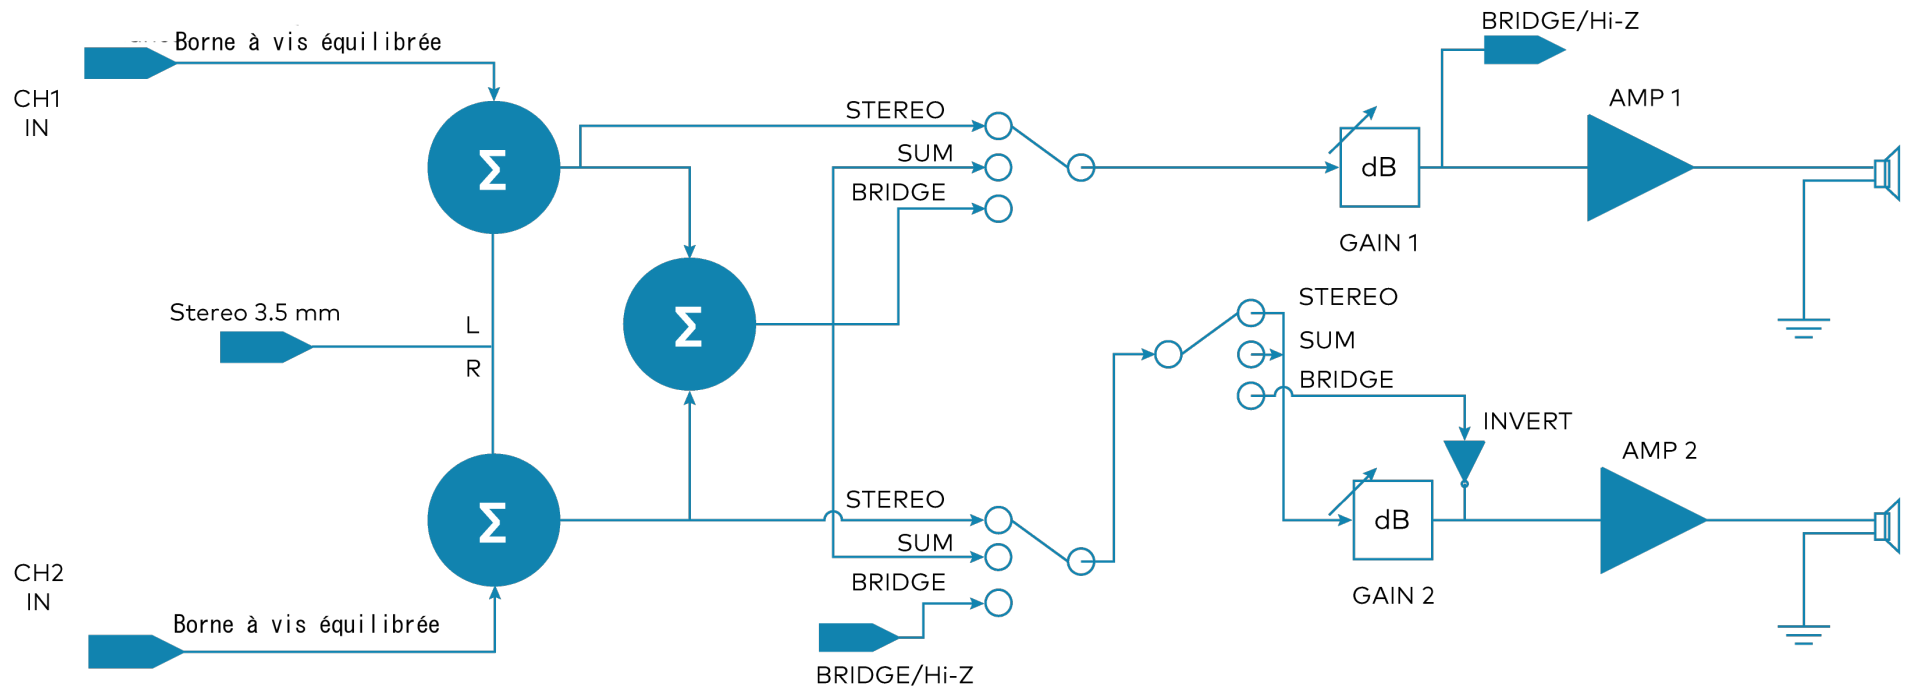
Borne à vis équilibrée

CH1
IN

Σ

STEREO
SUM
BRIDGE

BRIDGE/Hi-Z

dB

GAIN 1

AMP 1

Stereo 3.5 mm

L
R

Σ

STEREO
SUM
BRIDGE

INVERT

dB

GAIN 2

AMP 2

Σ

STEREO
SUM
BRIDGE

CH2
IN

Borne à vis équilibrée

BRIDGE/Hi-Z